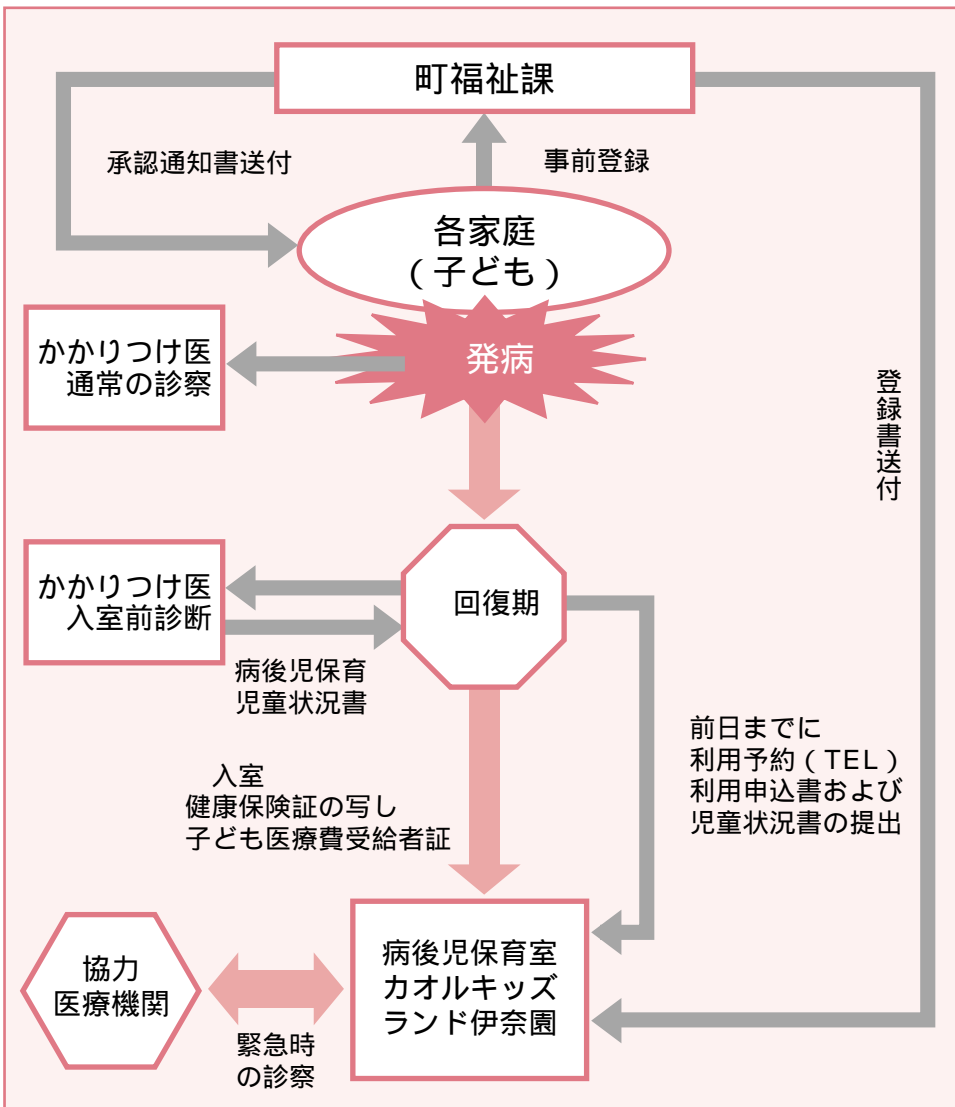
町福祉課

承認通知書送付

事前登録

各家庭
（子ども）

かかりつけ医
通常の診察

発病

登録書送付

かかりつけ医
入室前診断

回復期

病後児保育
児童状況書

前日までに
利用予約（TEL）
利用申込書および
児童状況書の提出

入室
健康保険証の写し
子ども医療費受給者証

協力
医療機関

緊急時
の診察

病後児保育室
カオルキッズ
ランド伊奈園